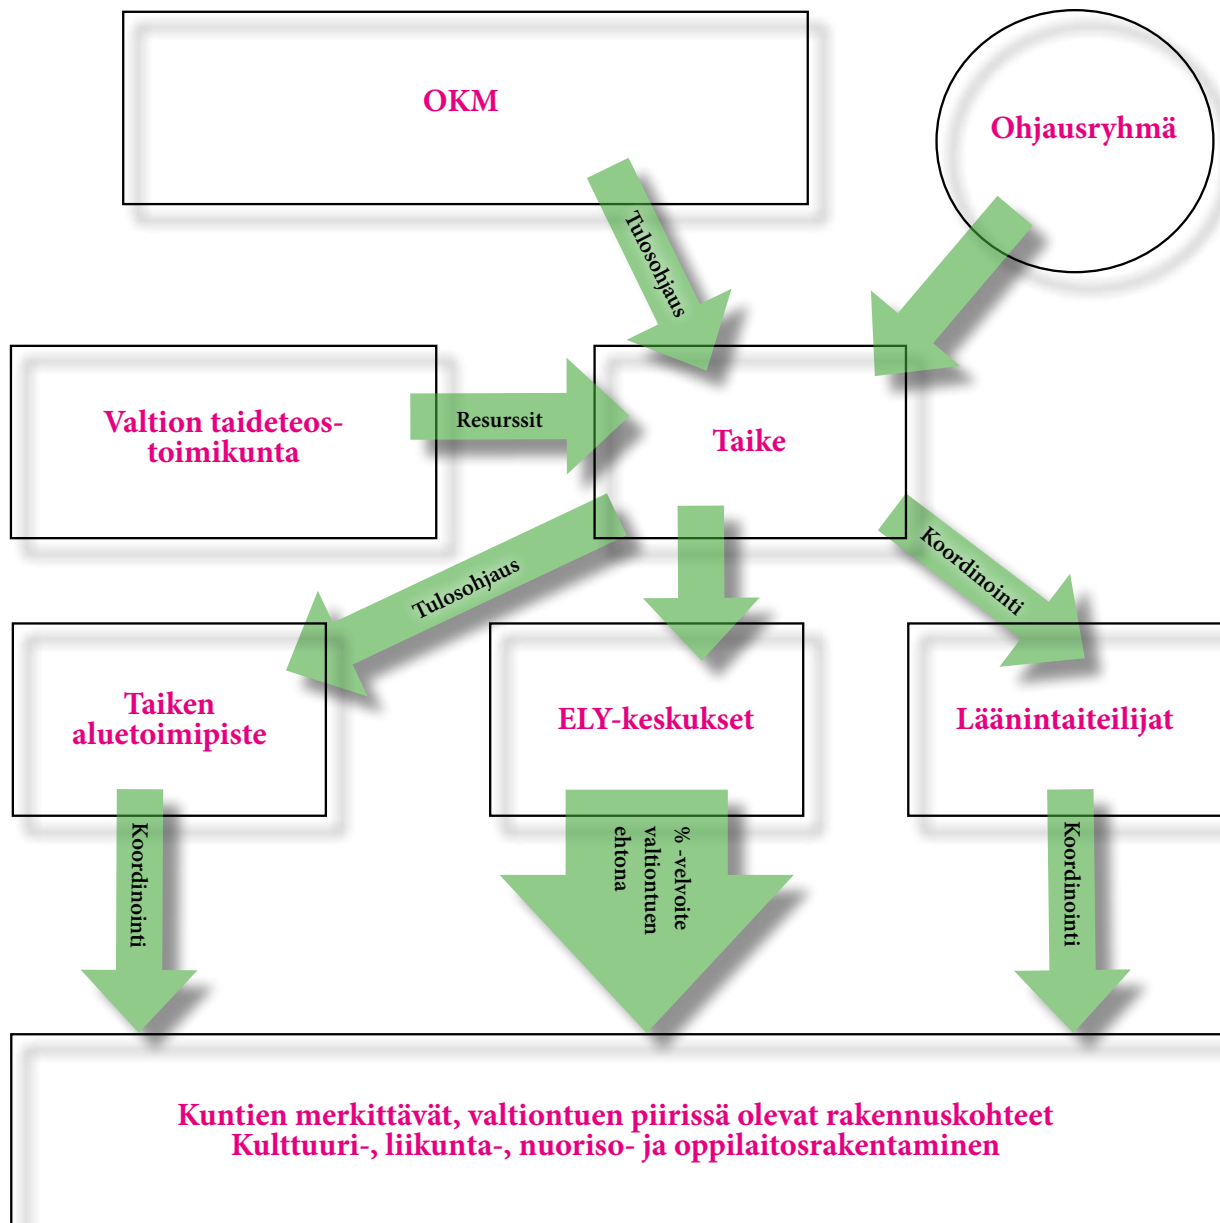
OKM

Ohjausryhmä

Tulosohjaus

Valtion taideteos-toimikunta

Resurssit

Taike

Tulosohjaus

Koordinointi

Taiken aluetoimipiste

ELY-keskukset

Läänintaiteilijat

Koordinointi

% -velvoite valtiontuen ehtona

Koordinointi

Kuntien merkittävät, valtiontuen piirissä olevat rakennuskohteet
Kulttuuri-, liikunta-, nuoriso- ja oppilaitosrakentaminen